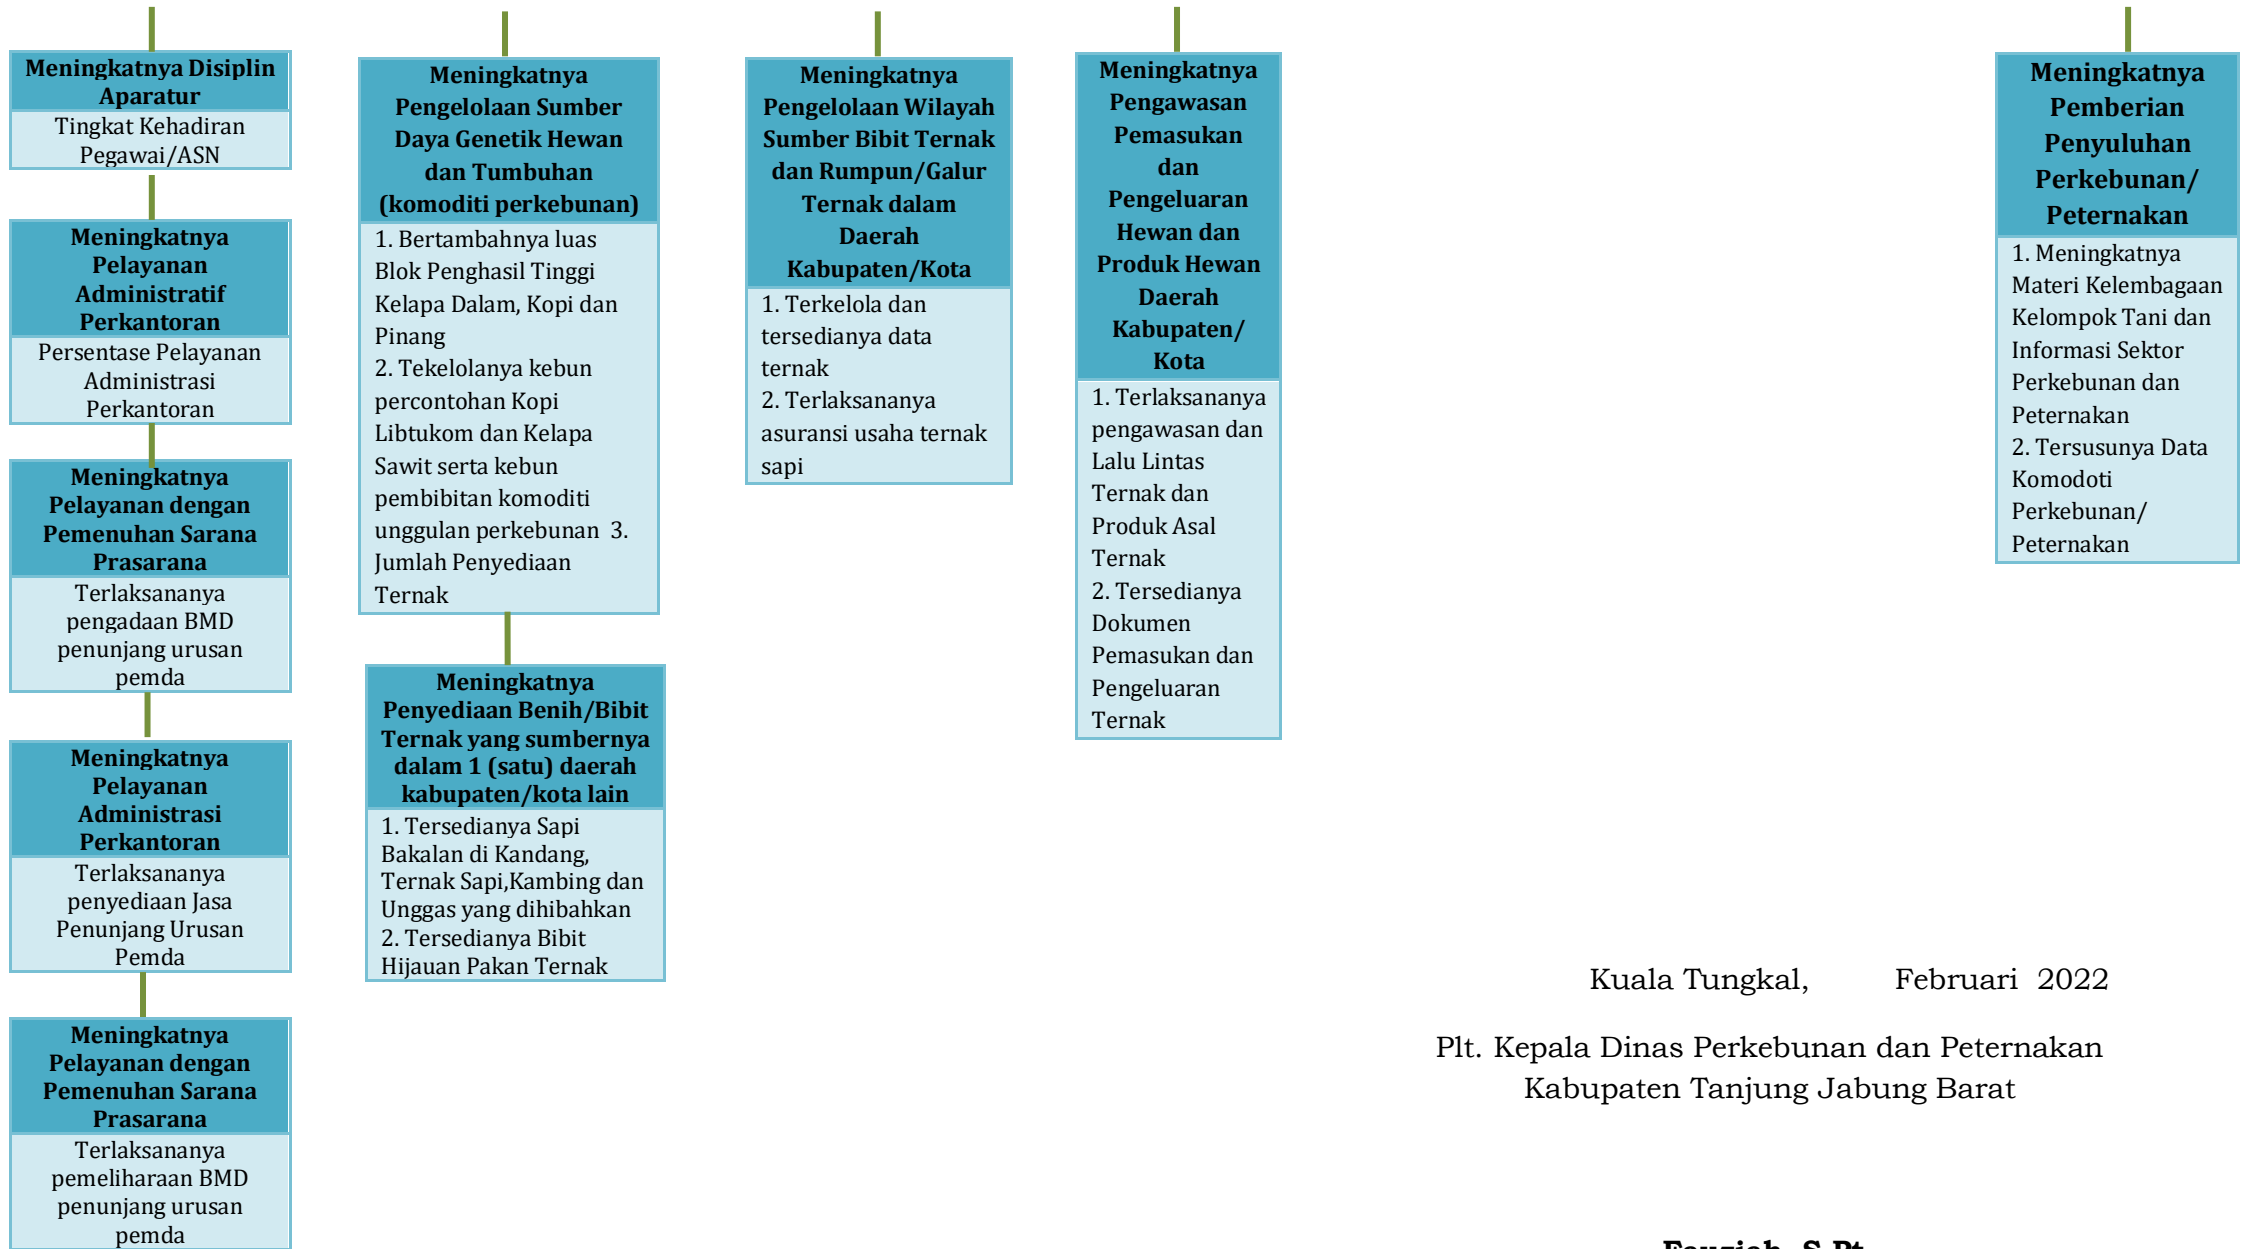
Meningkatnya Disiplin Aparatur
Tingkat Kehadiran Pegawai/ASN

Meningkatnya Pelayanan Administratif Perkantoran
Persentase Pelayanan Administrasi Perkantoran

Meningkatnya Pelayanan dengan Pemenuhan Sarana Prasarana
Terlaksananya pengadaan BMD penunjang urusan pemda

Meningkatnya Pelayanan Administrasi Perkantoran
Terlaksananya penyediaan Jasa Penunjang Urusan Pemda

Meningkatnya Pelayanan dengan Pemenuhan Sarana Prasarana
Terlaksananya pemeliharaan BMD penunjang urusan pemda

Meningkatnya Pengelolaan Sumber Daya Genetik Hewan dan Tumbuhan (komoditi perkebunan)
1. Bertambahnya luas Blok Penghasil Tinggi Kelapa Dalam, Kopi dan Pinang
2. Tekelolanya kebun percontohan Kopi Libtukom dan Kelapa Sawit serta kebun pembibitan komoditi unggulan perkebunan 3. Jumlah Penyediaan Ternak

Meningkatnya Penyediaan Benih/Bibit Ternak yang sumbernya dalam 1 (satu) daerah kabupaten/kota lain
1. Tersedianya Sapi Bakalan di Kandang, Ternak Sapi,Kambing dan Unggas yang dihibahkan
2. Tersedianya Bibit Hijauan Pakan Ternak

Meningkatnya Pengelolaan Wilayah Sumber Bibit Ternak dan Rumpun/Galur Ternak dalam Daerah Kabupaten/Kota
1. Terkelola dan tersedianya data ternak
2. Terlaksananya asuransi usaha ternak sapi

Meningkatnya Pengawasan Pemasukan dan Pengeluaran Hewan dan Produk Hewan Daerah Kabupaten/ Kota
1. Terlaksananya pengawasan dan Lalu Lintas Ternak dan Produk Asal Ternak
2. Tersedianya Dokumen Pemasukan dan Pengeluaran Ternak

Meningkatnya Pemberian Penyuluhan Perkebunan/ Peternakan
1. Meningkatnya Materi Kelembagaan Kelompok Tani dan Informasi Sektor Perkebunan dan Peternakan
2. Tersusunya Data Komodoti Perkebunan/ Peternakan

Kuala Tungkal, Februari 2022

Plt. Kepala Dinas Perkebunan dan Peternakan Kabupaten Tanjung Jabung Barat

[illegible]